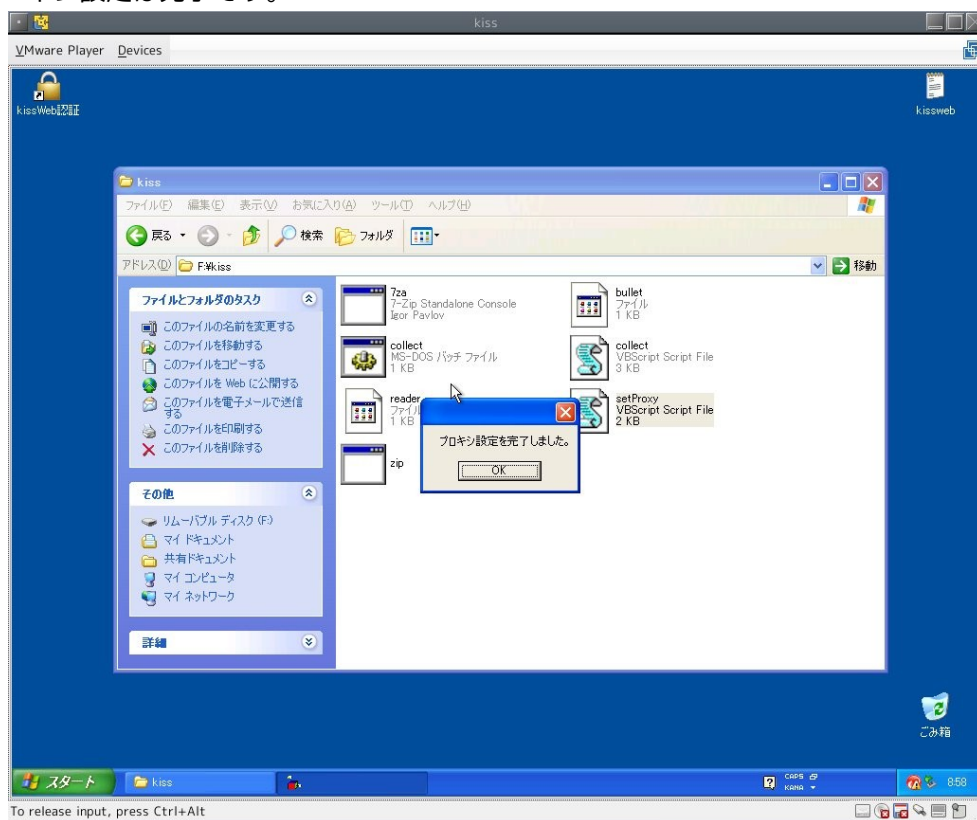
kiss

VMware Player Devices

kissWeb認証

kissweb

kiss

ファイル(F) 編集(E) 表示(V) お気に入り(A) ツール(T) ヘルプ(H)

戻る 検索 フォルダ

アドレス(D) F:¥kiss 移動

ファイルとフォルダのタスク

このファイルの名前を変更する
このファイルを移動する
このファイルをコピーする
このファイルを Web に公開する
このファイルを電子メールで送信する
このファイルを印刷する
このファイルを削除する

その他

リムーバブル ディスク (F:)
マイ ドキュメント
共有ドキュメント
マイ コンピュータ
マイ ネットワーク

詳細

7za
7-Zip Standalone Console
Igor Pavlov

bullet
ファイル
1 KB

collect
MS-DOS バッチ ファイル
1 KB

collect
VBScript Script File
3 KB

reader
ファイル
1 KB

setProxy
VBScript Script File
2 KB

zip

プロキシ設定を完了しました。

OK

ごみ箱

スタート kiss

CAPS KANA

8:58

To release input, press Ctrl+Alt